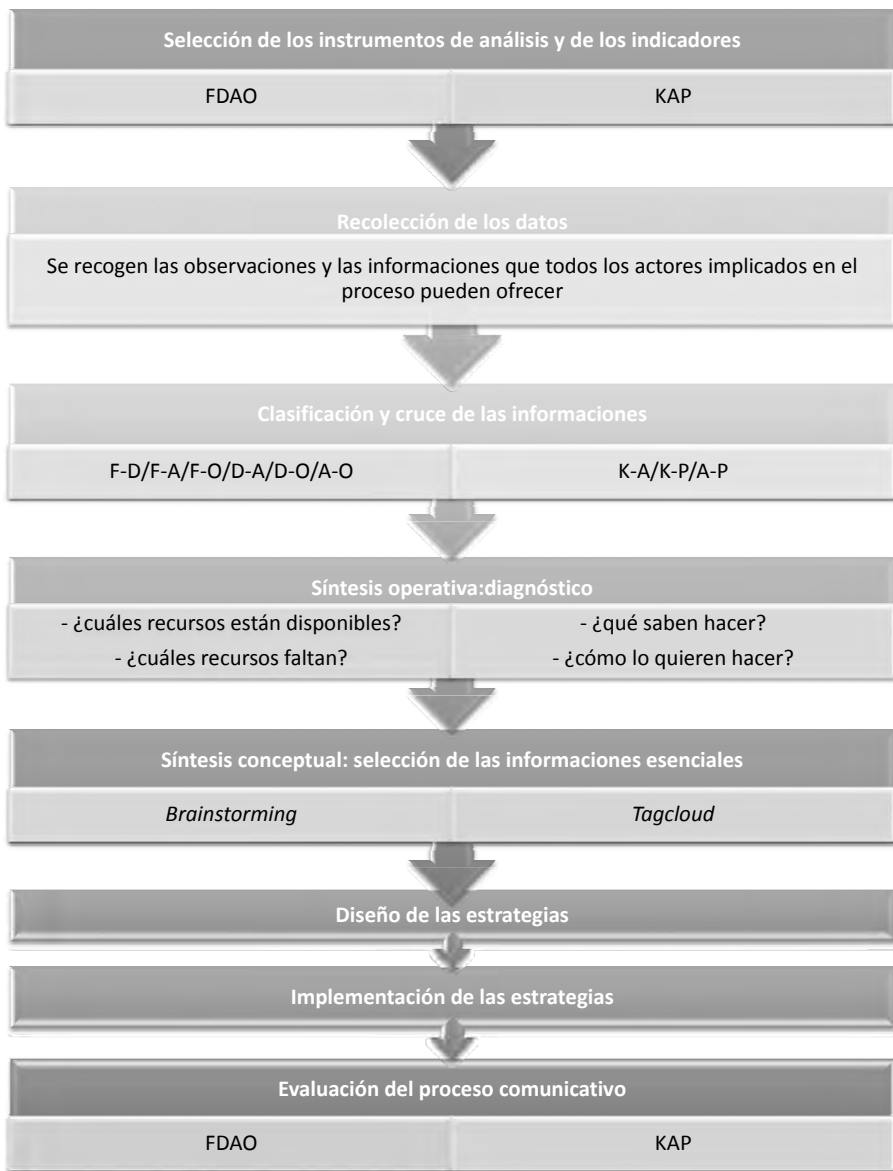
Selección de los instrumentos de análisis y de los indicadores

FDAO

KAP

Recolección de los datos

Se recogen las observaciones y las informaciones que todos los actores implicados en el proceso pueden ofrecer

Clasificación y cruce de las informaciones

F-D/F-A/F-O/D-A/D-O/A-O

K-A/K-P/A-P

Síntesis operativa:diagnóstico

- ¿cuáles recursos están disponibles?
- ¿cuáles recursos faltan?

- ¿qué saben hacer?
- ¿cómo lo quieren hacer?

Síntesis conceptual: selección de las informaciones esenciales

*Brainstorming*

*Tagcloud*

Diseño de las estrategias

Implementación de las estrategias

Evaluación del proceso comunicativo

FDAO

KAP